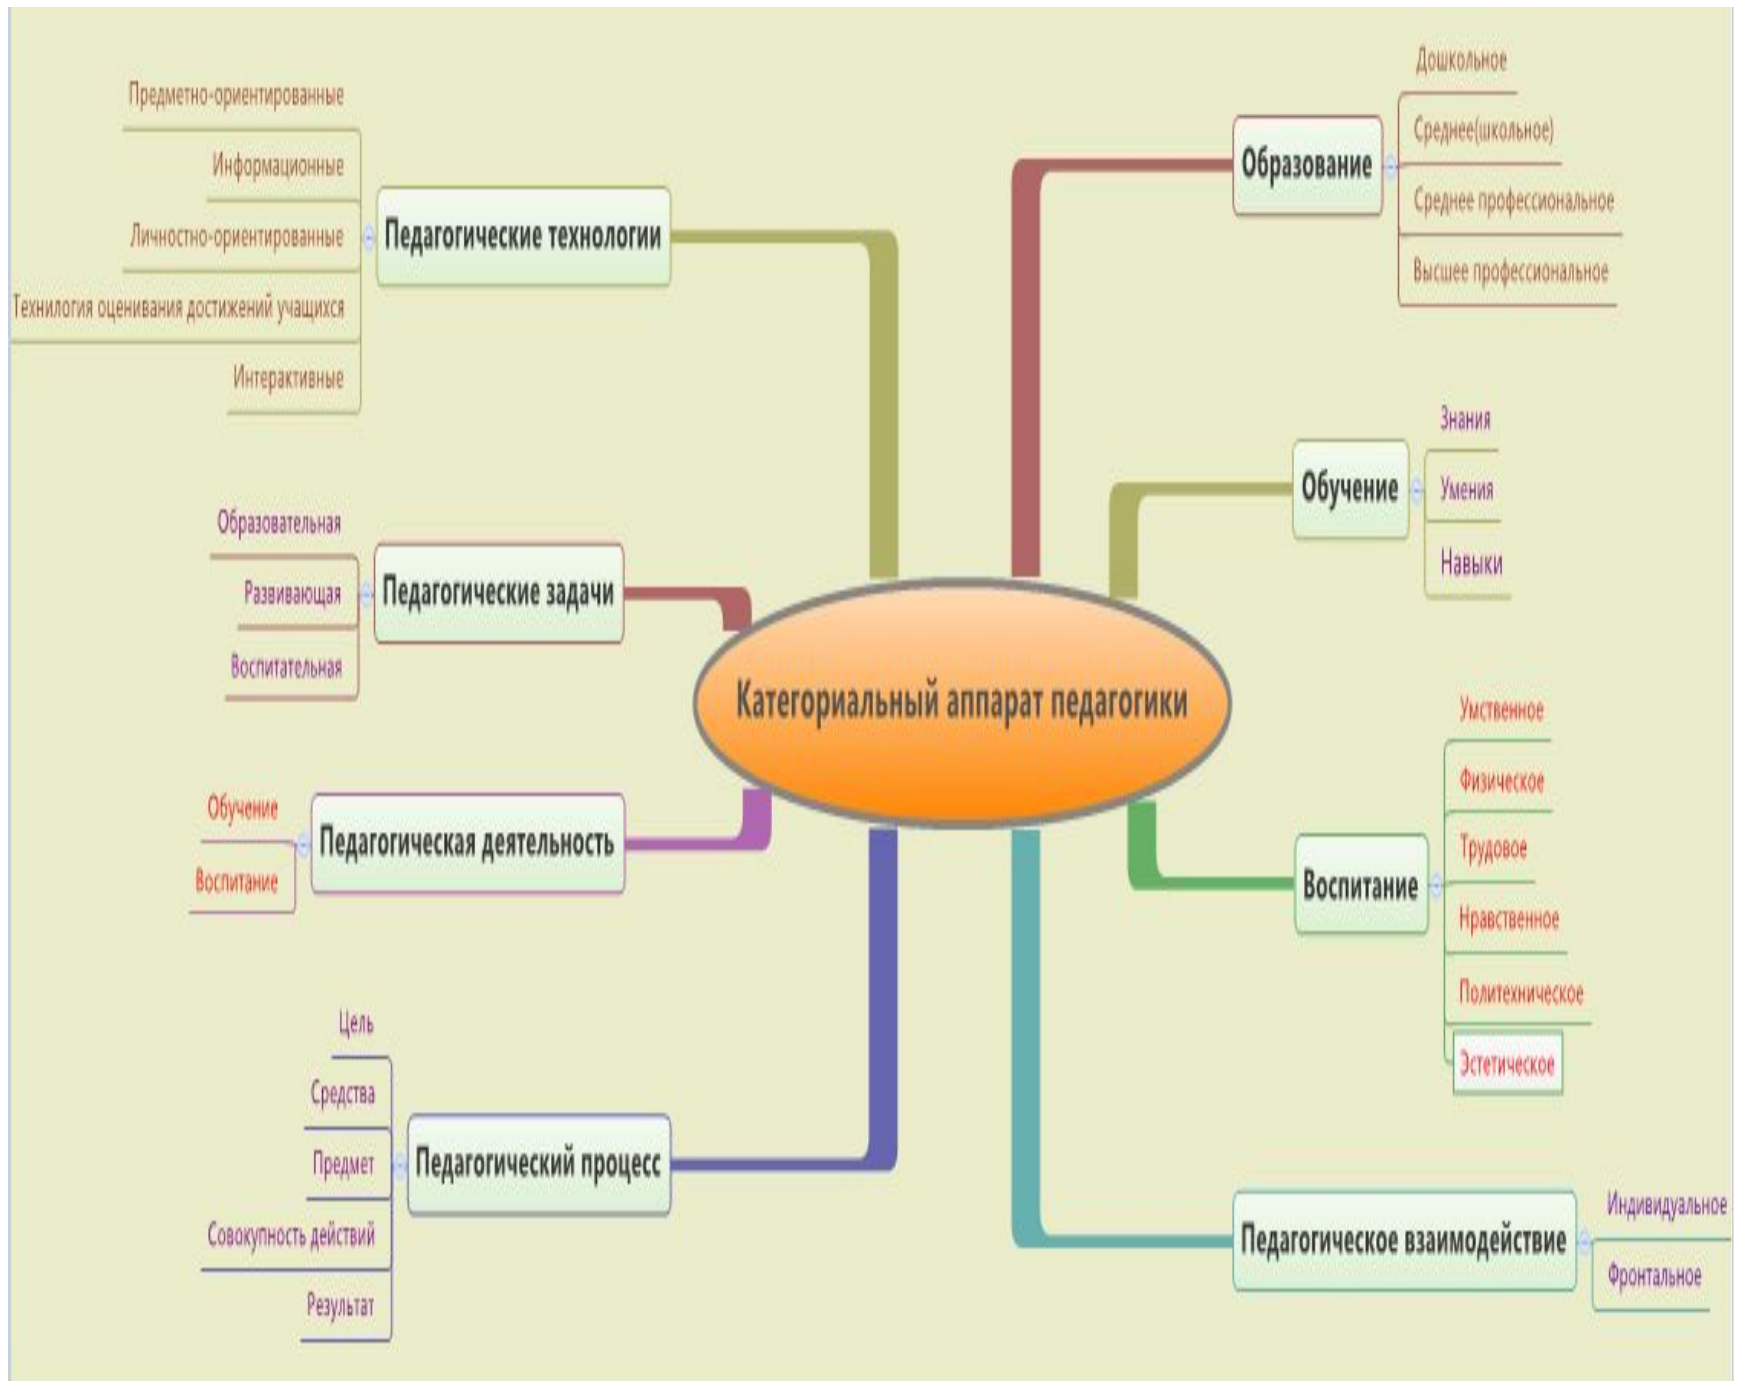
Категориальный аппарат педагогики

Педагогические технологии
Предметно-ориентированные
Информационные
Личностно-ориентированные
Технология оценивания достижений учащихся
Интерактивные

Образование
Дошкольное
Среднее(школьное)
Среднее профессиональное
Высшее профессиональное

Обучение
Знания
Умения
Навыки

Педагогические задачи
Образовательная
Развивающая
Воспитательная

Воспитание
Умственное
Физическое
Трудовое
Нравственное
Политехническое
Эстетическое

Педагогическая деятельность
Обучение
Воспитание

Педагогический процесс
Цель
Средства
Предмет
Совокупность действий
Результат

Педагогическое взаимодействие
Индивидуальное
Фронтальное